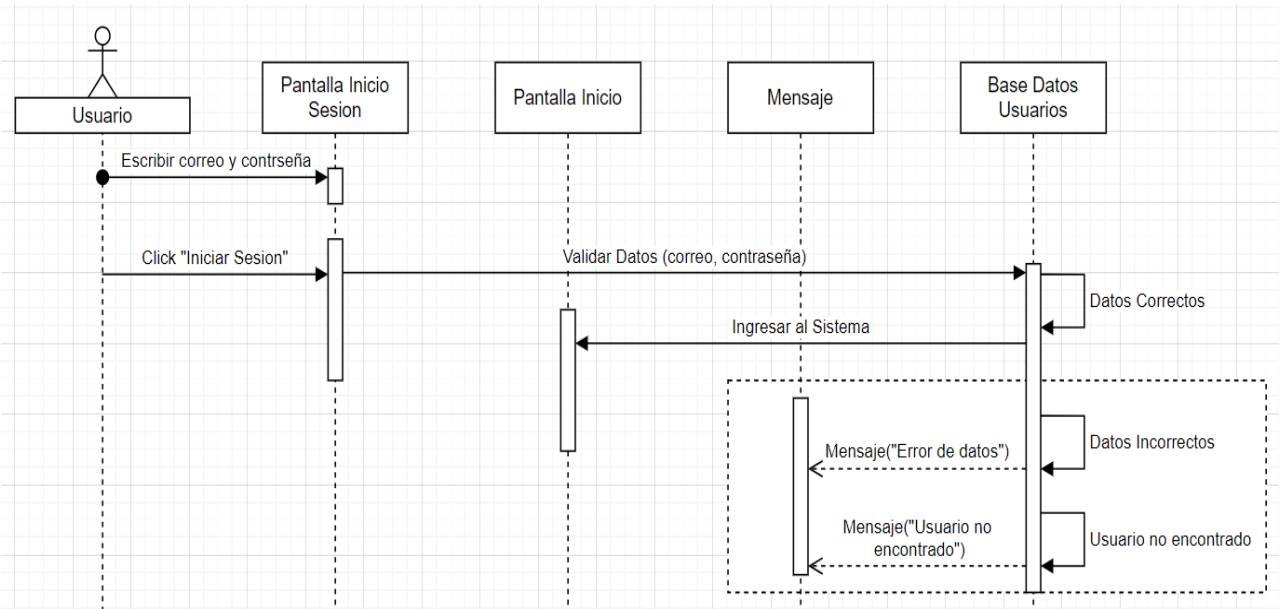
Usuario

Pantalla Inicio Sesion

Pantalla Inicio

Mensaje

Base Datos Usuarios

Escribir correo y contrseña

Click "Iniciar Sesion"

Validar Datos (correo, contraseña)

Datos Correctos

Ingresar al Sistema

Datos Incorrectos

Mensaje("Error de datos")

Mensaje("Usuario no encontrado")

Usuario no encontrado